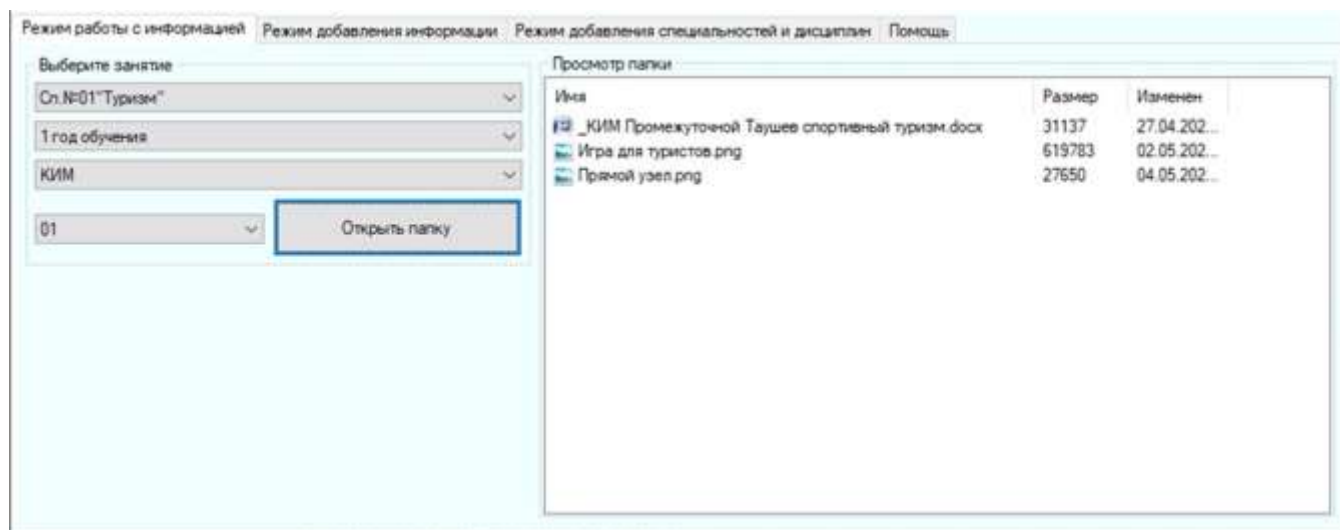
Режим работы с информацией | Режим добавления информации | Режим добавления специальностей и дисциплин | Помощь

Выберите занятие

Сп.№01"Туризм"

1 год обучения

КИМ

01

Открыть папку

Просмотр папки

| Имя | Размер | Изменен |
|---|---|---|
| _КИМ Промежуточной Таушев спортивный туризм.docx | 31137 | 27.04.202... |
| Игра для туристов.png | 619783 | 02.05.202... |
| Прямой узел.png | 27650 | 04.05.202... |